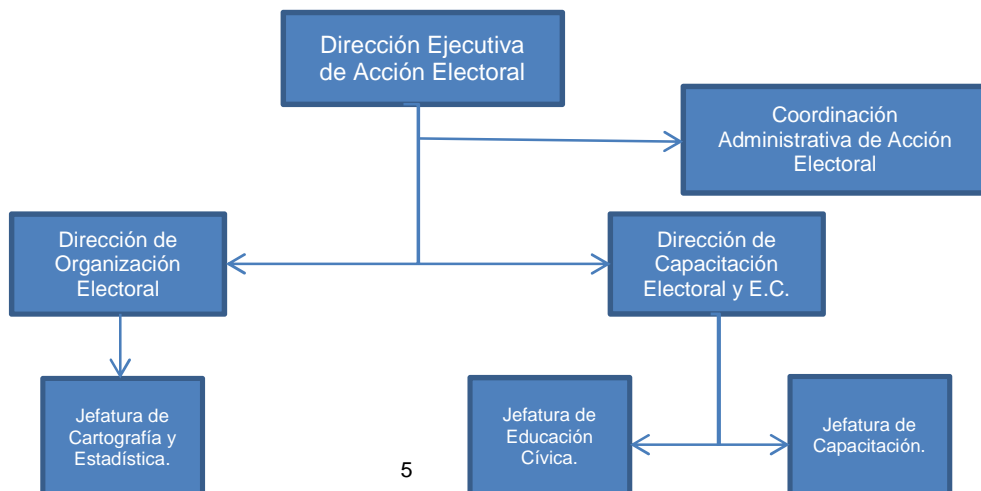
Dirección Ejecutiva de Acción Electoral

Coordinación Administrativa de Acción Electoral

Dirección de Organización Electoral

Dirección de Capacitación Electoral y E.C.

Jefatura de Cartografía y Estadística.

Jefatura de Educación Cívica.

Jefatura de Capacitación.

5